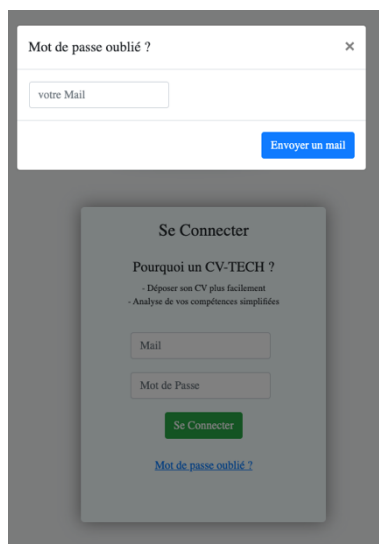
Mot de passe oublié ?

×

votre Mail

Envoyer un mail

Se Connecter

Pourquoi un CV-TECH ?

- Déposer son CV plus facilement
- Analyse de vos compétences simplifiées

Mail

Mot de Passe

Se Connecter

Mot de passe oublié ?